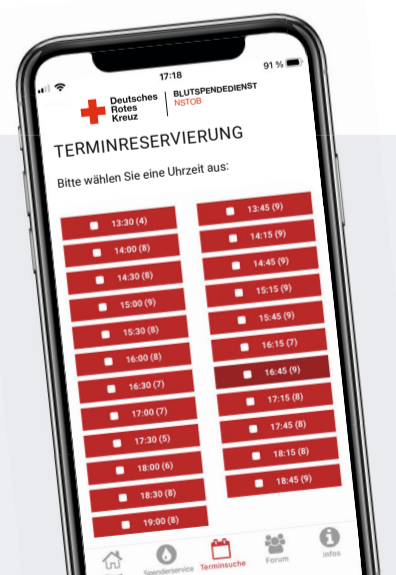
17:18

91 %

Deutsches Rotes Kreuz

BLUTSPENDEDIENST NSTOB

TERMINRESERVIERUNG

Bitte wählen Sie eine Uhrzeit aus:

13:30 (4)
14:00 (8)
14:30 (8)
15:00 (9)
15:30 (8)
16:00 (8)
16:30 (7)
17:00 (7)
17:30 (5)
18:00 (6)
18:30 (8)
19:00 (8)

13:45 (9)
14:15 (9)
14:45 (9)
15:15 (9)
15:45 (9)
16:15 (7)
16:45 (9)
17:15 (8)
17:45 (8)
18:15 (8)
18:45 (9)

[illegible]
Spenderservice
Terminsuche
Forum
Infos